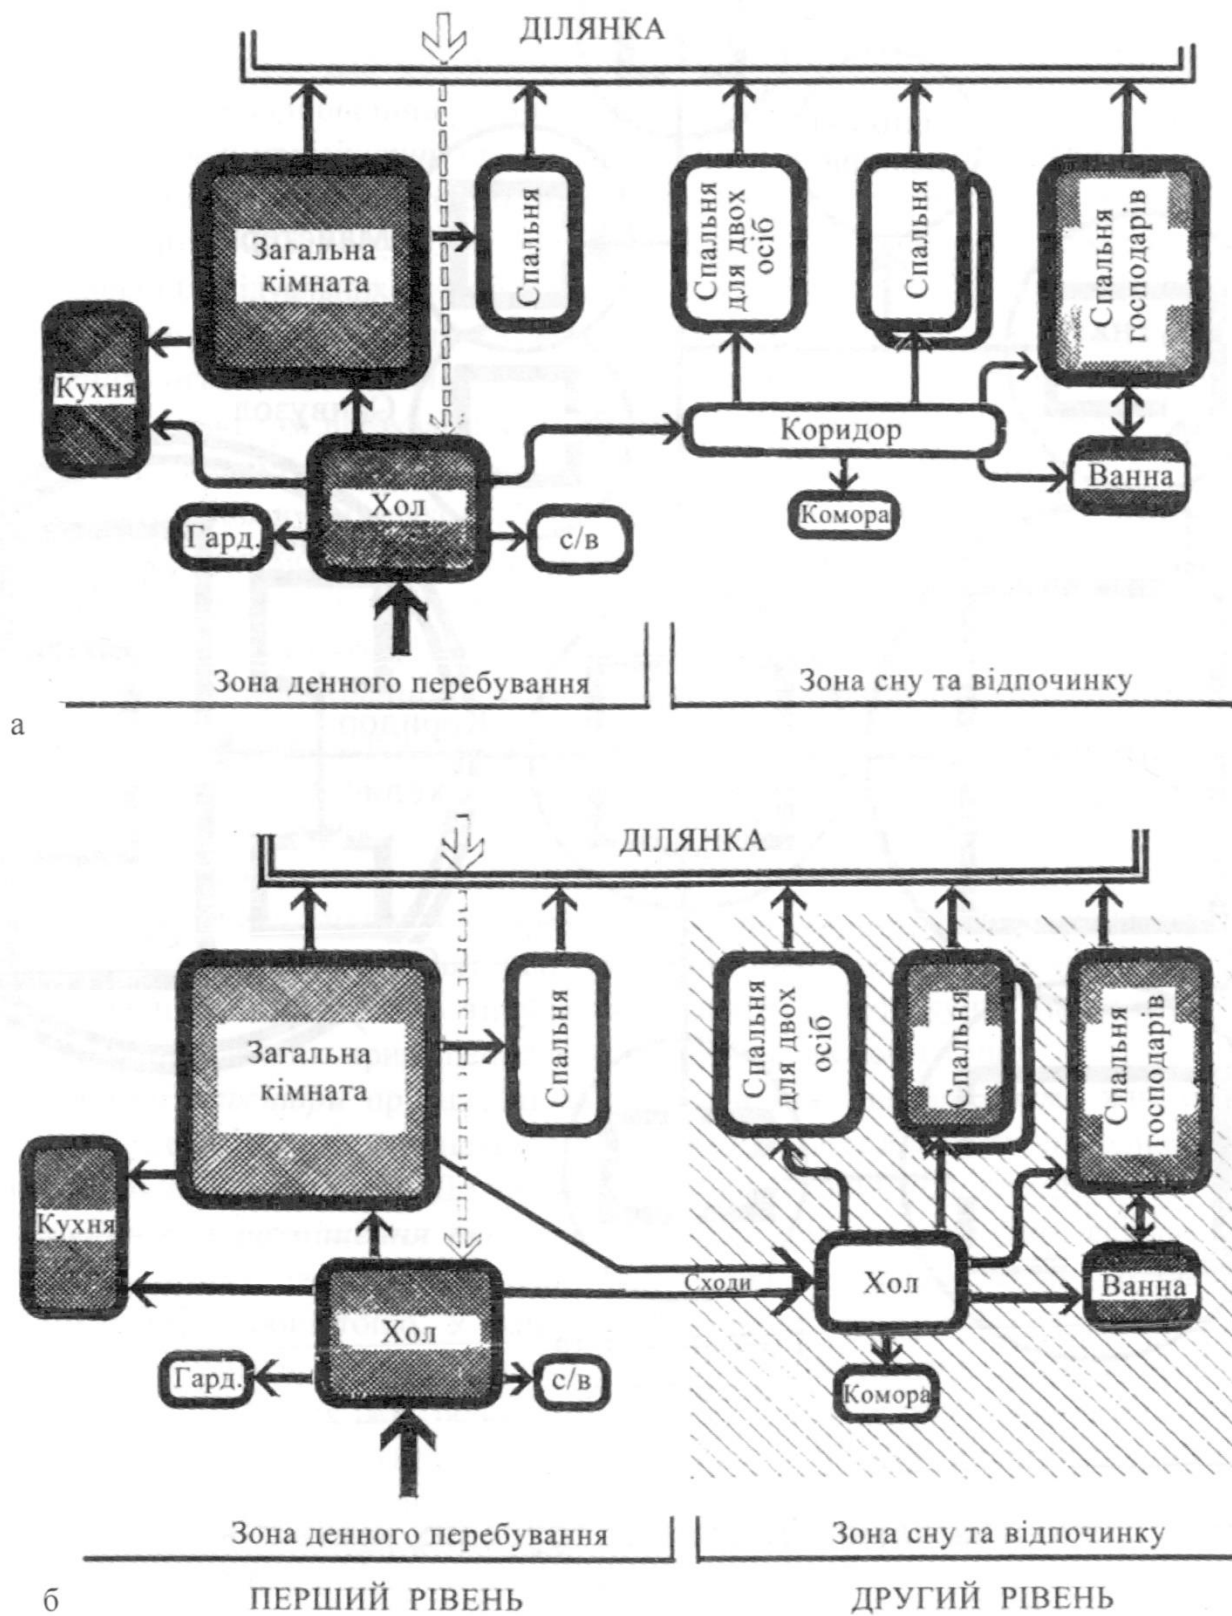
ДІЛЯНКА

Загальна кімната

Спальня

Спальня для двох осіб

Спальня

Спальня господарів

Кухня

Коридор

Хол

Ванна

Комора

Гард.

с/в

Зона денного перебування

Зона сну та відпочинку

а

ДІЛЯНКА

Загальна кімната

Спальня

Спальня для двох осіб

Спальня

Спальня господарів

Кухня

Сходи

Хол

Ванна

Хол

Комора

Гард.

с/в

Зона денного перебування

Зона сну та відпочинку

б

ПЕРШИЙ РІВЕНЬ

ДРУГИЙ РІВЕНЬ